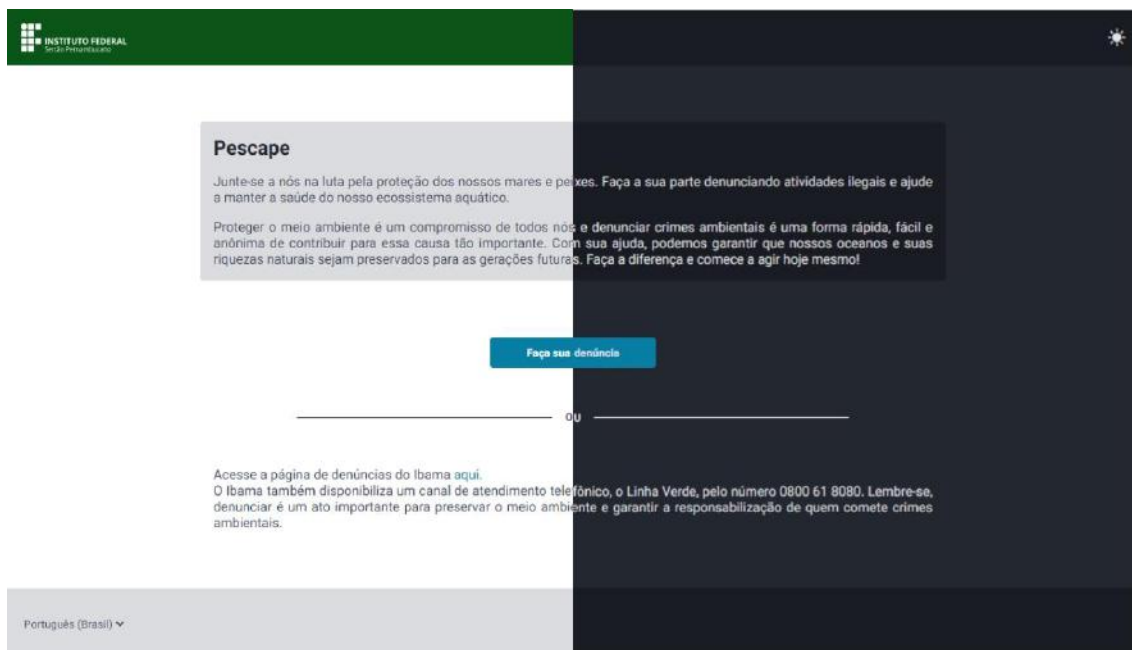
INSTITUTO FEDERAL
Sertão Pernambucano

Pescape

Junte-se a nós na luta pela proteção dos nossos mares e peixes. Faça a sua parte denunciando atividades ilegais e ajude a manter a saúde do nosso ecossistema aquático.

Proteger o meio ambiente é um compromisso de todos nós e denunciar crimes ambientais é uma forma rápida, fácil e anônima de contribuir para essa causa tão importante. Com sua ajuda, podemos garantir que nossos oceanos e suas riquezas naturais sejam preservados para as gerações futuras. Faça a diferença e comece a agir hoje mesmo!

Faça sua denúncia

ou

Acesse a página de denúncias do Ibama aqui.
O Ibama também disponibiliza um canal de atendimento telefônico, o Linha Verde, pelo número 0800 61 8080. Lembre-se, denunciar é um ato importante para preservar o meio ambiente e garantir a responsabilização de quem comete crimes ambientais.

Português (Brasil)